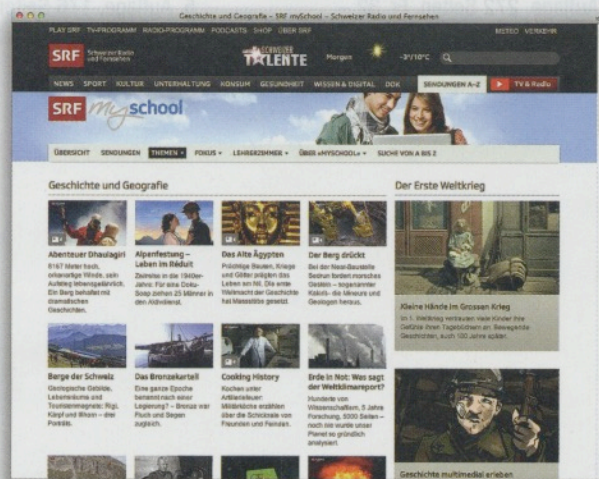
Geschichte und Geografie – SRF mySchool – Schweizer Radio und Fernsehen

PLAY SRF TV-PROGRAMM RADIO-PROGRAMM PODCASTS SHOP ÜBER SRF

METEO VERKEHR

SRF Schweizer Radio und Fernsehen

SCHWEIZER TALENTE

Morgen -3°/10°C

NEWS SPORT KULTUR UNTERHALTUNG KONSUM GESUNDHEIT WISSEN & DIGITAL DOK

SENDUNGEN A–Z

TV & Radio

SRF myschool

ÜBERSICHT SENDUNGEN THEMEN FOKUS LEHRERZIMMER ÜBER «MYSCHOOL» SUCHE VON A BIS Z

Geschichte und Geografie

Abenteuer Dhaulagiri
8167 Meter hoch, unbezwingbar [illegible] Wände, sein Aufstieg lebensgefährlich. Ein Berg behaftet mit dramatischen Geschichten.

Alpenfestung – Leben im Réduit
Zeitreise in die 1940er-Jahre: Für eine Doku-Soap ziehen 25 Männer in den Aktivdienst.

Das Alte Ägypten
Prächtige Bauten, Kriege und Götter prägten das Leben am Nil. Die erste Hochkultur der Geschichte hat Massstäbe gesetzt.

Der Berg drückt
Bei der Neat-Baustelle Sedrun fordern die Felsen Geologen – sogenannter Kräfte – die Mineure und Geologen heraus.

Berge der Schweiz
Geologische Gebilde, Lebensräume und Tourismusmagnete: Rigi, Kämpf und Rhone – drei Porträts.

Das Bronzezeitalter
Eine ganze Epoche benannt nach einer Legierung? – Bronze war Fluch und Segen zugleich.

Cooking History
Kochen unter Artilleriefeuer: Militärköche erzählen über die Schicksale von Freunden und Feinden.

Erde in Not: Was sagt der Weltklimareport?
Hunderte von Wissenschaftern, 5 Jahre Forschung, 5000 Seiten – noch nie wurde unser Planet so gründlich analysiert.

Der Erste Weltkrieg

Kleine Hände im Grossen Krieg
Im 1. Weltkrieg vertrauen viele Kinder ihre Gefühle ihrem Tagebüchern an. Bewegende Geschichten, auch 100 Jahre später.

Geschichte multimedial erleben